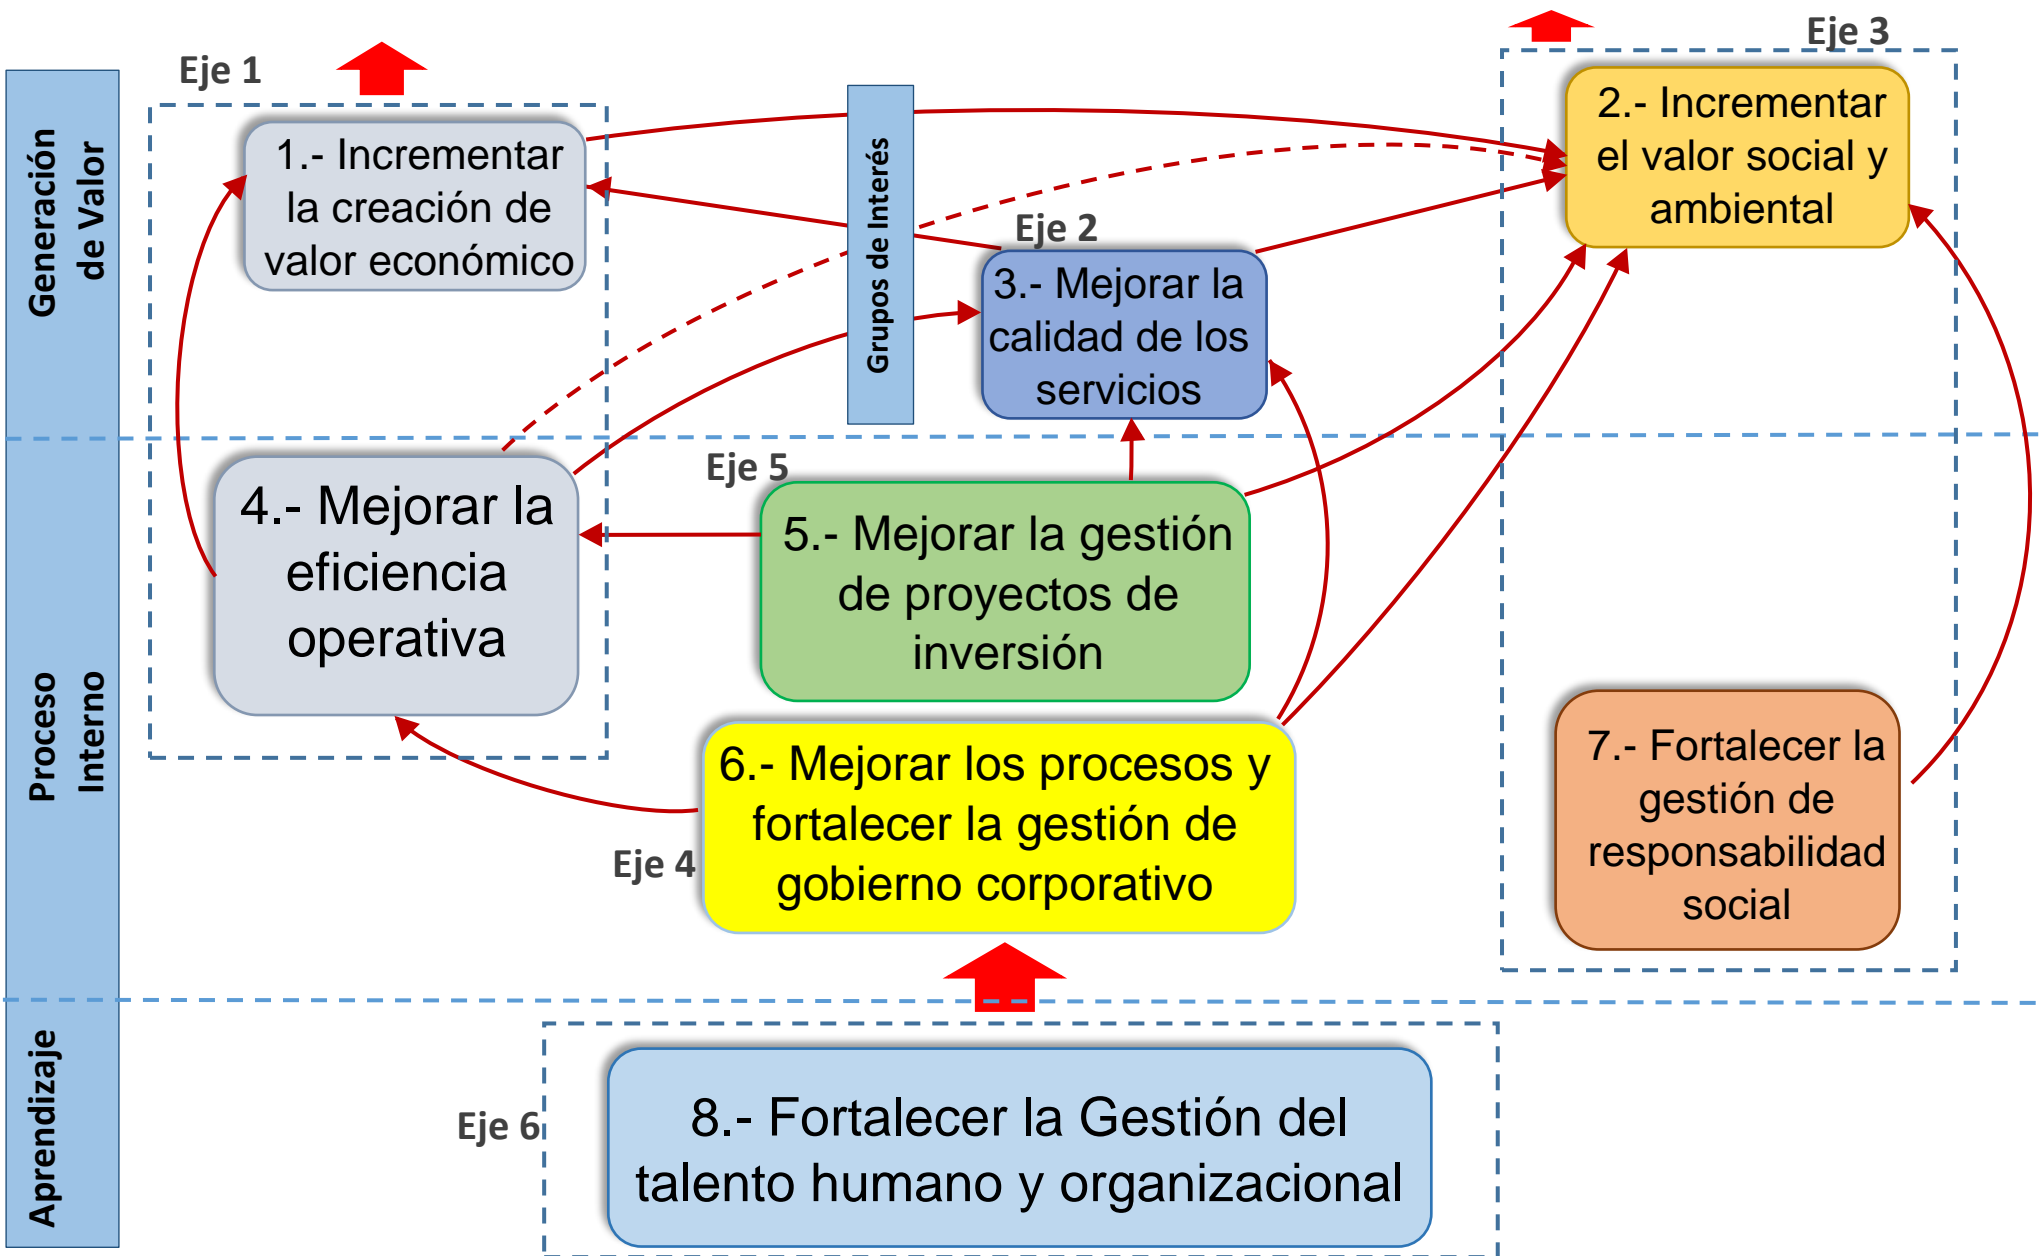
Generación de Valor

Proceso Interno

Aprendizaje

Eje 1

1.- Incrementar la creación de valor económico

Grupos de Interés

Eje 3

2.- Incrementar el valor social y ambiental

Eje 2

3.- Mejorar la calidad de los servicios

4.- Mejorar la eficiencia operativa

Eje 5

5.- Mejorar la gestión de proyectos de inversión

Eje 4

6.- Mejorar los procesos y fortalecer la gestión de gobierno corporativo

7.- Fortalecer la gestión de responsabilidad social

Eje 6

8.- Fortalecer la Gestión del talento humano y organizacional